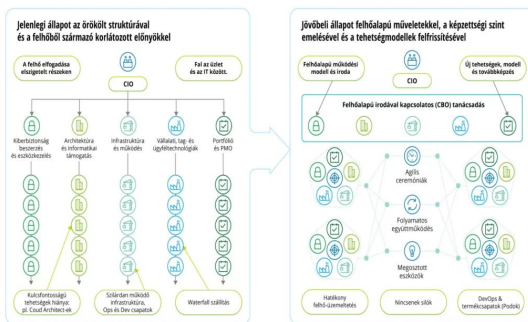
Jelenlegi állapot az örökölt struktúrával és a felhőből származó korlátozott előnyökkel

A felhő elfogadása elszigetelt részeken

CIO

Fal az üzlet és az IT között

Kiberbiztonság beszerzés és eszközkezelés

Architektúra és informatikai támogatás

Infrastruktúra és működés

Vállalati, tag- és ügyféltechnológiák

Portfólió és PMO

Kulcsfontosságú tehetségek hiánya; pl. Coud Architect-ek

Szilárdan működő infrastruktúra, Ops és Dev csapatok

Waterfall szállítás

Jövőbeli állapot felhőalapú műveletekkel, a képzettségi szint emelésével és a tehetségmodellek felfrissítésével

Felhőalapú működési modell és iroda

CIO

Új tehetségek, modell és továbbképzés

Felhőalapú irodával kapcsolatos (CBO) tanácsadás

Agilis ceremóniák

Folyamatos együttműködés

Megosztott eszközök

Hatékony felhő-üzemeltetés

Nincsenek silók

DevOps & termékcsapatok (Podok)